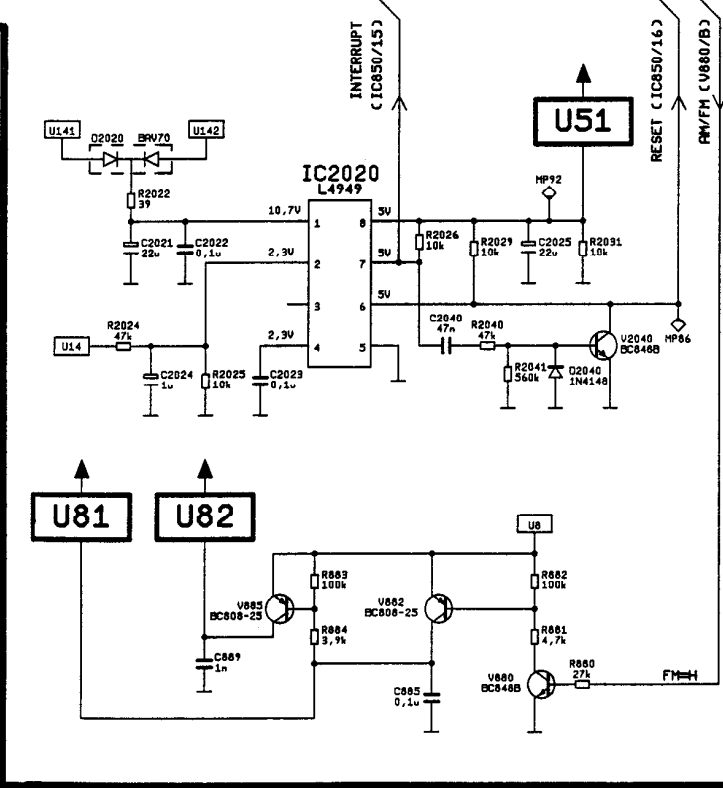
INTERRUPT (IC850/15)
U51
RESET (IC850/16)
AM/FM (V880/B)
U141
D2020
BAV70
U142
R2022
39
IC2020
L4949
MP92
C2021
22u
C2022
0,1u
10,7V
1
8
5V
R2026
10k
R2029
10k
C2025
22u
R2031
10k
2,3V
2
7
5V
3
6
5V
MP86
U14
R2024
47k
C2024
1u
R2025
10k
2,3V
C2023
0,1u
4
5
C2040
47n
R2040
47k
R2041
560k
D2040
1N4148
V2040
BC848B
U81
U82
U8
V885
BC808-25
R883
100k
R884
3,9k
C889
1n
V882
BC808-25
C885
0,1u
R882
100k
R881
4,7k
V880
BC848B
R880
27k
FM=H